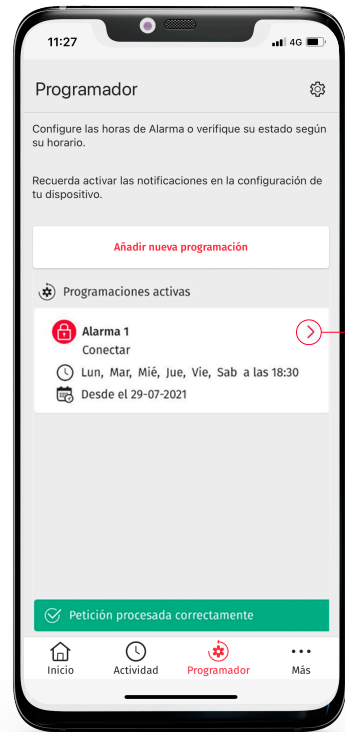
11:27

4G

Programador

Configure las horas de Alarma o verifique su estado según su horario.

Recuerda activar las notificaciones en la configuración de tu dispositivo.

Añadir nueva programación

Programaciones activas

Alarma 1
Conectar
Lun, Mar, Mié, Jue, Vie, Sab a las 18:30
Desde el 29-07-2021

Petición procesada correctamente

Inicio
Actividad
Programador
Más